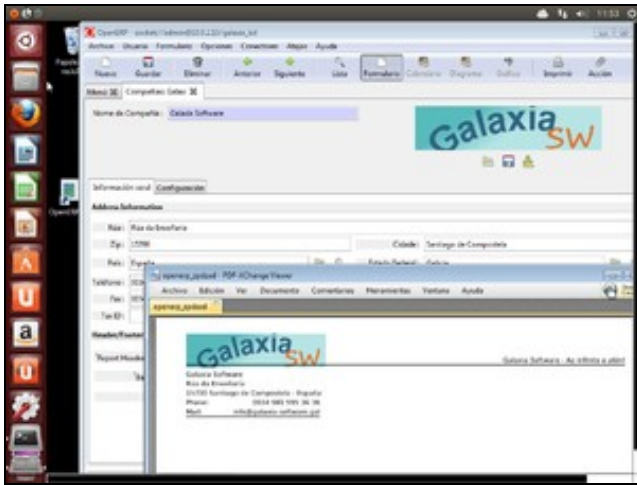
OpenERP - socket://admin@10.0.2.2/galaxia_sw

Archivo Usuario Formulario Opciones Conexiones Atajos Ayuda

Nuevo Guardar Eliminar Anterior Siguiente Lista Formulario Calendario Diagrama Gráfico Imprimir Acción

Menú Compañías: Galax

Nombre de Compañía : Galaxia Software

Galaxia SW

Información Gener Configuración

Address Information

Rúa : Rúa de Breoñaria

Zip : 15780

Cidade : Santiago de Compostela

País : España

Estado Federal : Galicia

Teléfono :

Fax :

Tax ID :

Header/Footer

Report Header

openerp_update - PDF-XChange Viewer

Archivo Edición Ver Documento Comentarios Herramientas Ventana Ayuda

openerp_update

Galaxia SW

Galaxia Software - As infinito a atén!

Galaxia Software
Rúa de Breoñaria
15780 Santiago de Compostela - España
Phone: 0034 981 595 36 36
Mail: info@galaxia-software.gal